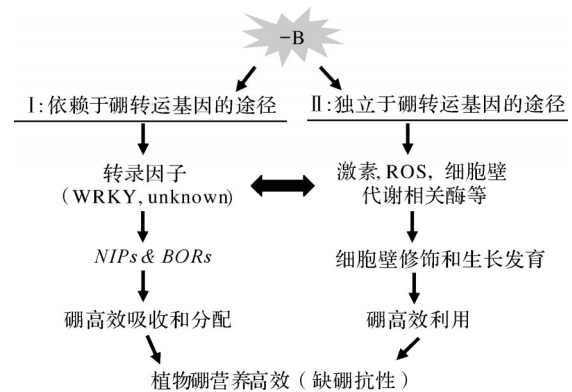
-B

Ⅰ:依赖于硼转运基因的途径

转录因子
(WRKY, unknown)

*NIPs & BORs*

硼高效吸收和分配

Ⅱ:独立于硼转运基因的途径

激素, ROS, 细胞壁
代谢相关酶等

细胞壁修饰和生长发育

硼高效利用

植物硼营养高效(缺硼抗性)